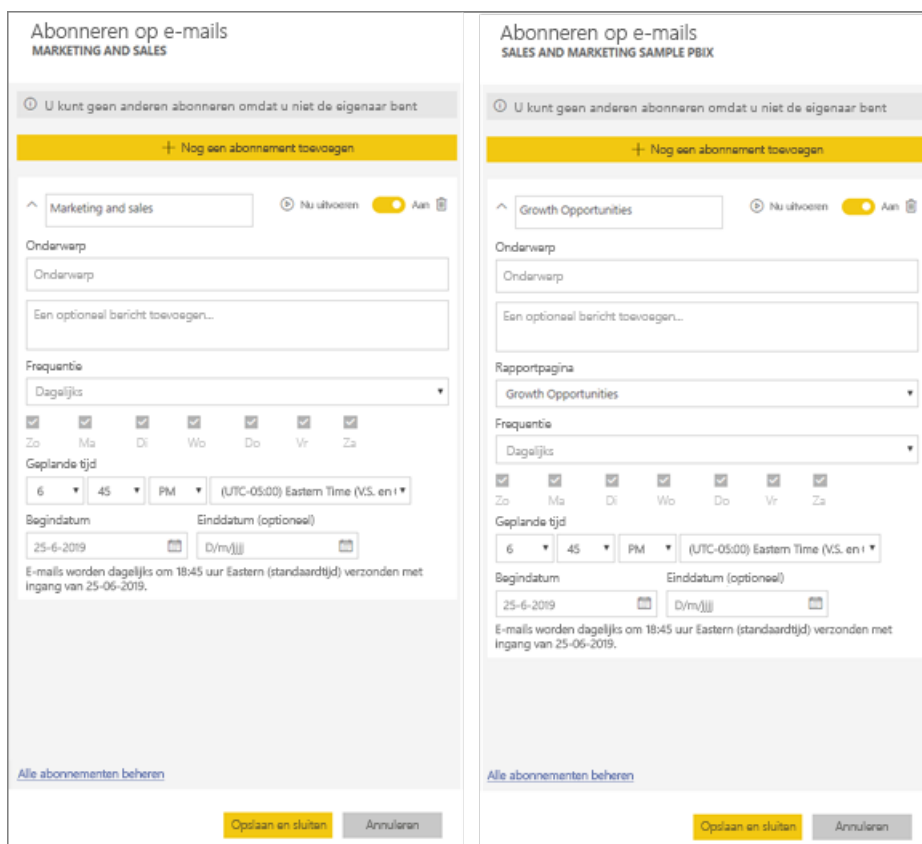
Abonneren op e-mails
MARKETING AND SALES

U kunt geen anderen abonneren omdat u niet de eigenaar bent

+ Nog een abonnement toevoegen

Marketing and sales

Nu uitvoeren

Aan

Onderwerp

Onderwerp

Een optioneel bericht toevoegen...

Frequentie

Dagelijks

Zo Ma Di Wo Do Vr Za

Geplande tijd

6 45 PM (UTC-05:00) Eastern Time (V.S. en (

Begindatum

25-6-2019

Einddatum (optioneel)

D/m/jjjj

E-mails worden dagelijks om 18:45 uur Eastern (standaardtijd) verzonden met ingang van 25-06-2019.

Alle abonnementen beheren

Opslaan en sluiten

Annuleren

Abonneren op e-mails
SALES AND MARKETING SAMPLE PBIX

U kunt geen anderen abonneren omdat u niet de eigenaar bent

+ Nog een abonnement toevoegen

Growth Opportunities

Nu uitvoeren

Aan

Onderwerp

Onderwerp

Een optioneel bericht toevoegen...

Rapportpagina

Growth Opportunities

Frequentie

Dagelijks

Zo Ma Di Wo Do Vr Za

Geplande tijd

6 45 PM (UTC-05:00) Eastern Time (V.S. en (

Begindatum

25-6-2019

Einddatum (optioneel)

D/m/jjjj

E-mails worden dagelijks om 18:45 uur Eastern (standaardtijd) verzonden met ingang van 25-06-2019.

Alle abonnementen beheren

Opslaan en sluiten

Annuleren